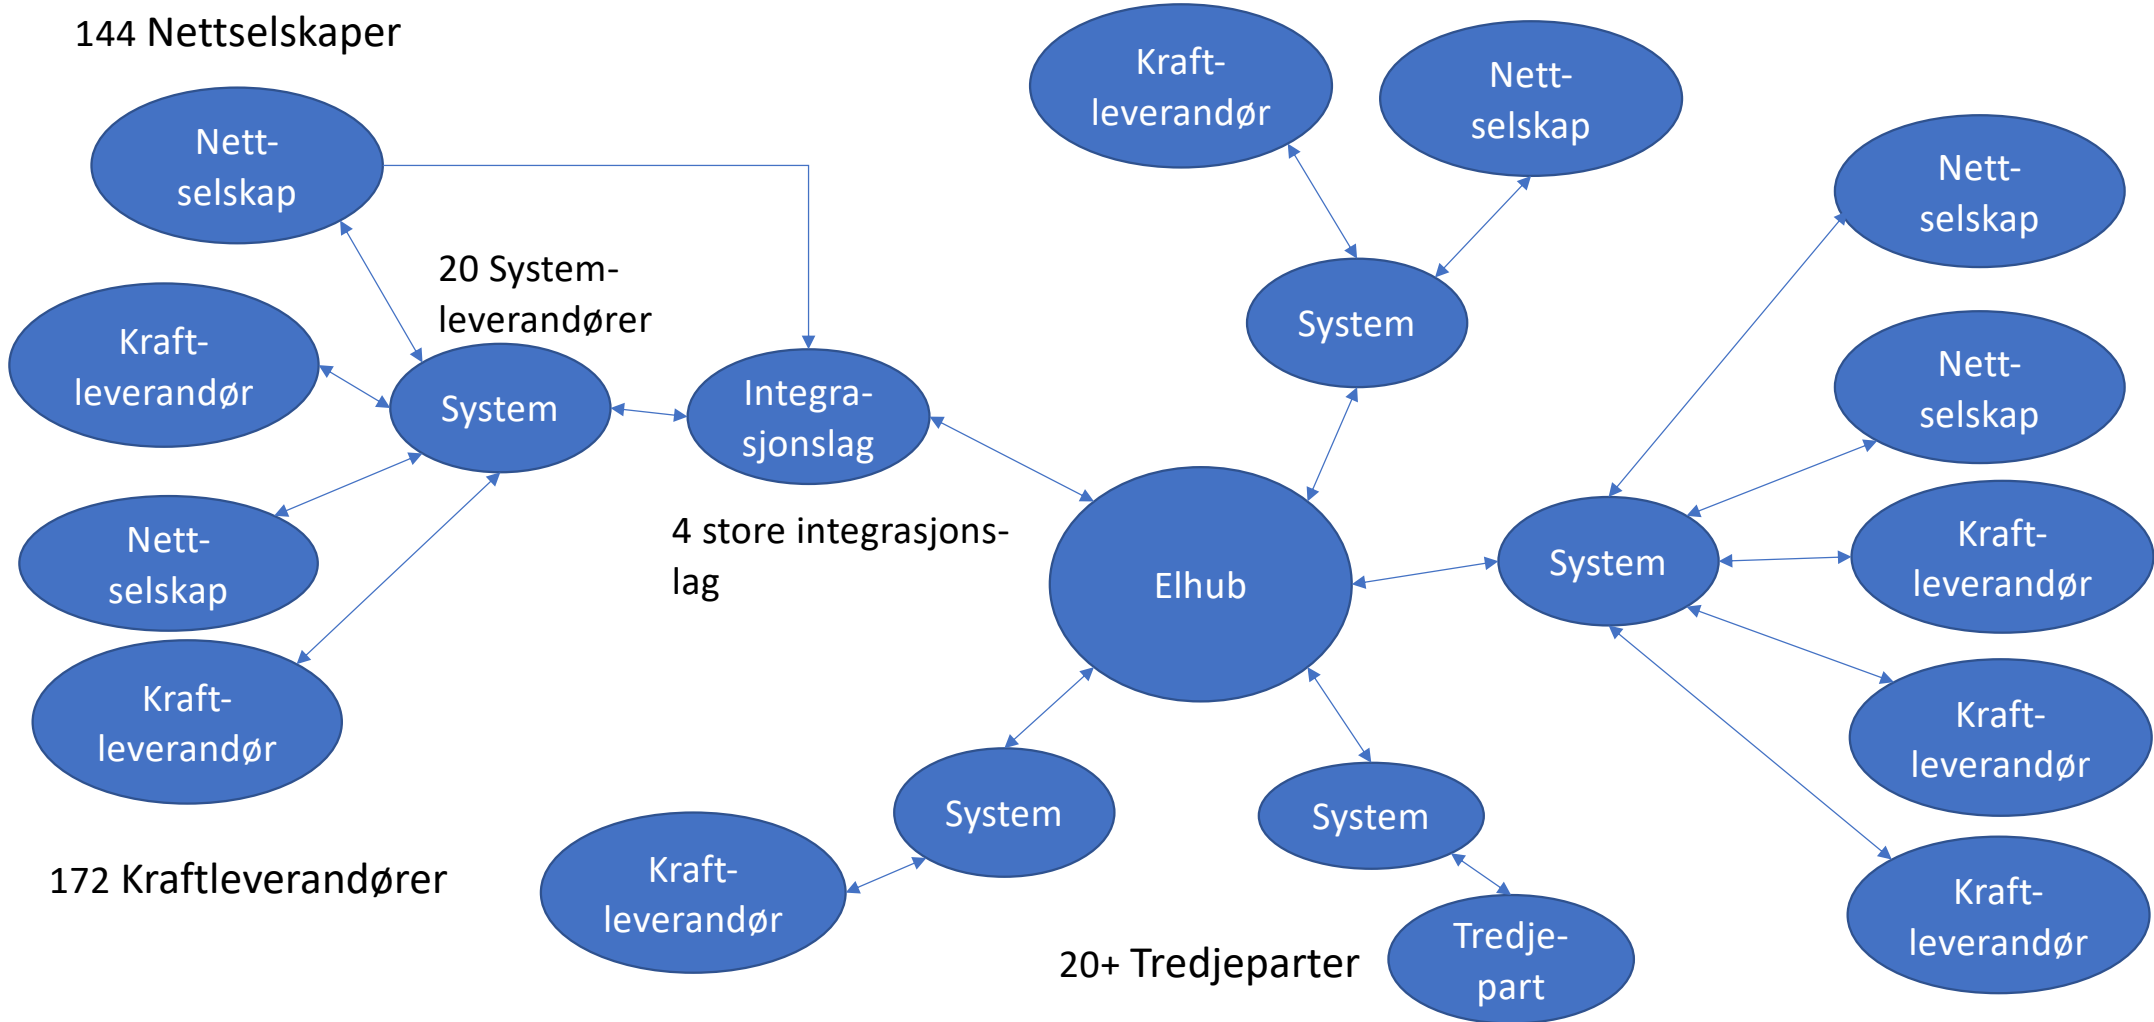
144 Nettselskaper

Nett-selskap

Kraft-leverandør

Nett-selskap

Kraft-leverandør

20 System-leverandører

System

Integra-sjonslag

4 store integrasjons-lag

Kraft-leverandør

Nett-selskap

System

Elhub

Nett-selskap

Nett-selskap

System

Kraft-leverandør

Kraft-leverandør

Kraft-leverandør

System

System

Kraft-leverandør

Tredje-part

172 Kraftleverandører

20+ Tredjeparter